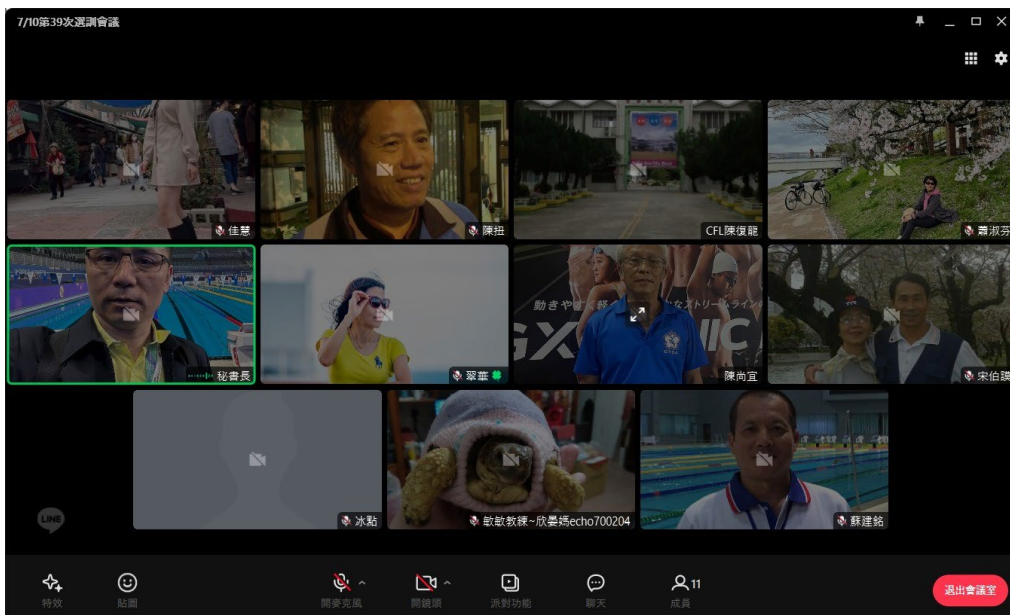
7/10第39次選訓會議

佳慧
陳拱
CFL陳復龍
蕭淑芬
秘書長
翠華
動きやすく軽
なストリームライン
GX
IC
陳尚宜
宋伯謙
冰點
敏敏教練~欣晏媽echo700204
蘇建銘
LINE

特效
貼圖
開麥克風
開鏡頭
派對功能
聊天
成員
11
退出會議室